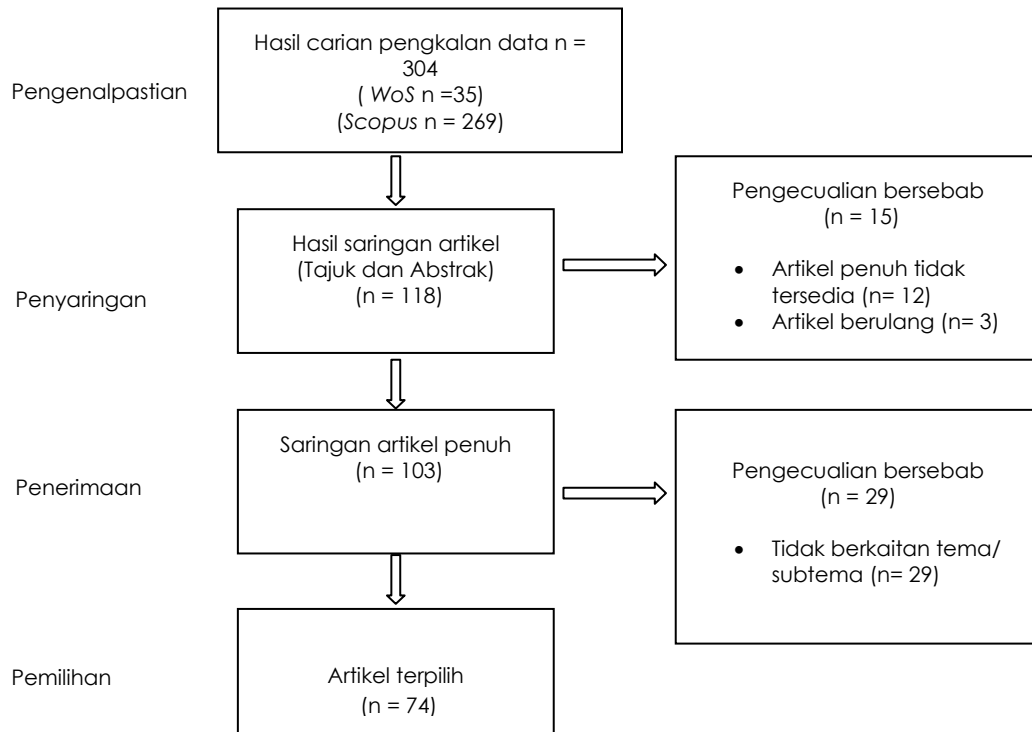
Pengenalpastian

Hasil carian pengkalan data n = 304
( WoS n =35)
(Scopus n = 269)

Hasil saringan artikel
(Tajuk dan Abstrak)
(n = 118)

Penyaringan

Pengecualian bersebab
(n = 15)

- Artikel penuh tidak tersedia (n= 12)
- Artikel berulang (n= 3)

Penerimaan

Saringan artikel penuh
(n = 103)

Pengecualian bersebab
(n = 29)

- Tidak berkaitan tema/ subtema (n= 29)

Pemilihan

Artikel terpilih
(n = 74)